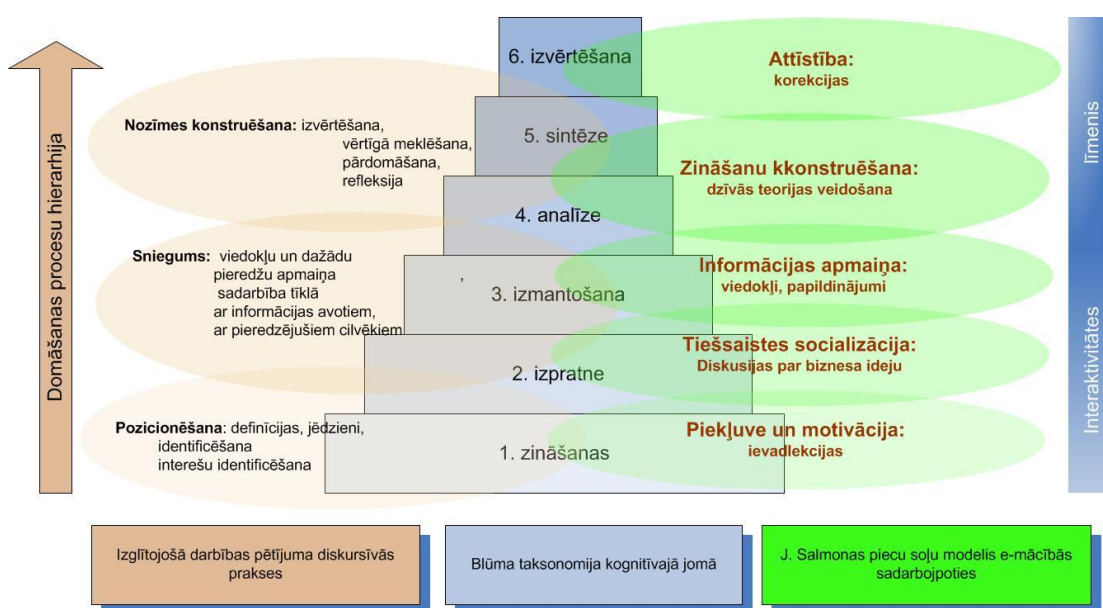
Domāšanas procesu hierarhija

6. izvērtēšana

Attīstība:
korekcijas

Interaktivitātes līmenis

Nozīmes konstruēšana: izvērtēšana, vērtīgā meklēšana, pārdomāšana, refleksija

5. sintēze

Zināšanu kkonstruēšana:
dzīvās teorijas veidošana

4. analīze

Sniegums: viedokļu un dažādu pieredžu apmaiņa sadarbība tīklā ar informācijas avotiem, ar pieredzējušiem cilvēkiem

3. izmantošana

Informācijas apmaiņa:
viedokļi, papildinājumi

2. izpratne

Tiešsaistes socializācija:
Diskusijas par biznesa ideju

Pozicionēšana: definīcijas, jēdzieni, identificēšana interešu identificēšana

1. zināšanas

Piekļuve un motivācija:
ievadlekcijas

Izglītojošā darbības pētījuma diskursīvās prakses

Blūma taksonomija kognitīvajā jomā

J. Salmonas piecu soļu modelis e-mācībās sadarbojoties